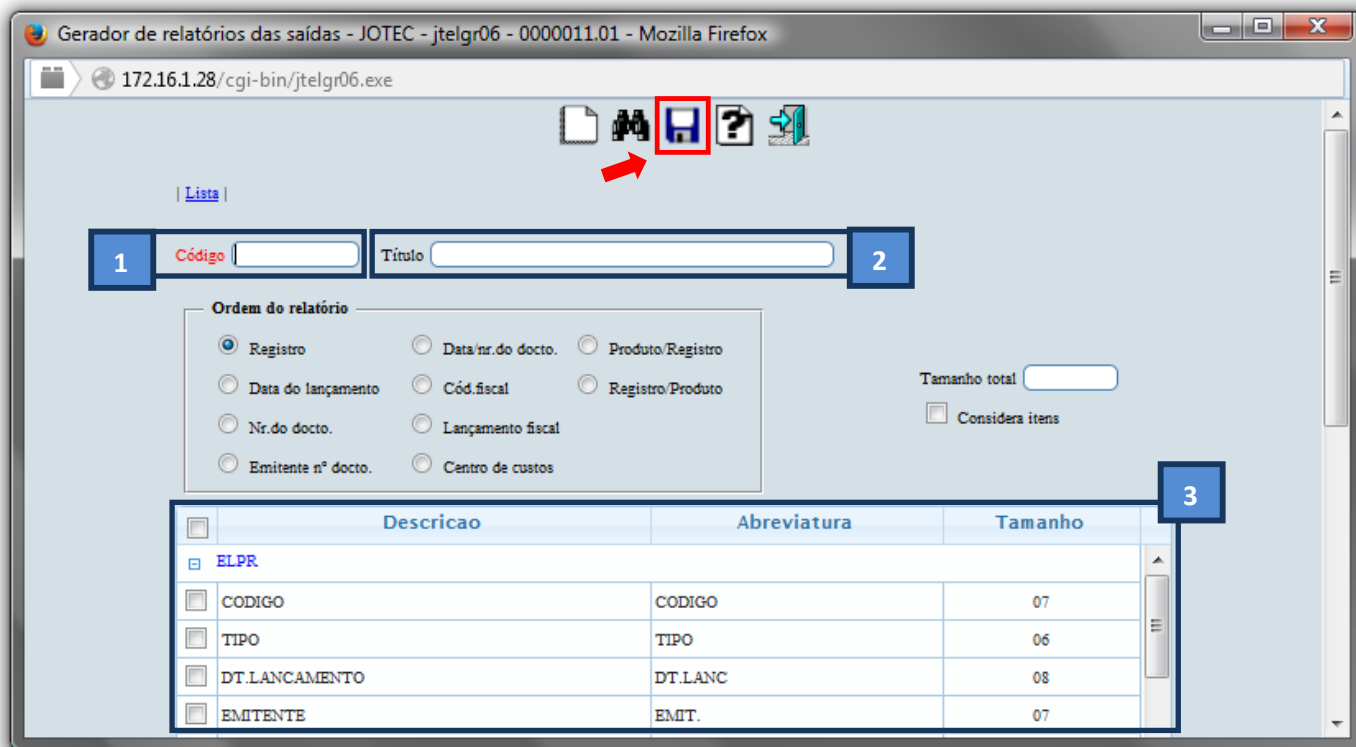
Gerador de relatórios das saídas - JOTEC - jtelgr06 - 0000011.01 - Mozilla Firefox

172.16.1.28/cgi-bin/jtelgr06.exe

| Lista |

1 Código

Título 2

Ordem do relatório

Registro
Data do lançamento
Nr.do docto.
Emitente nº docto.
Data/nr.do docto.
Cód.fiscal
Lançamento fiscal
Centro de custos
Produto/Registro
Registro/Produto

Tamanho total

Considera itens

3

| | Descricao | Abreviatura | Tamanho |
|---|---|---|---|
| | ELPR | | |
| | CODIGO | CODIGO | 07 |
| | TIPO | TIPO | 06 |
| | DT.LANCAMENTO | DT.LANC | 08 |
| | EMITENTE | EMIT. | 07 |